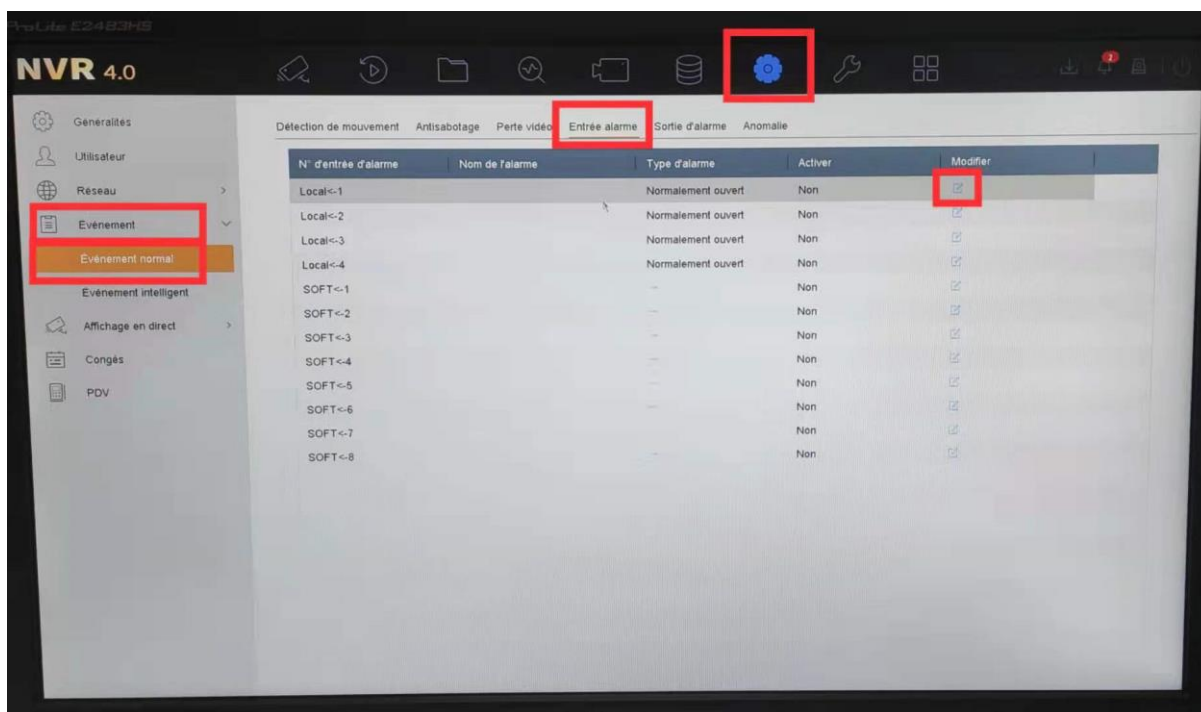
ProLite E2483HS

NVR 4.0

Généralités
Utilisateur
Réseau
Événement
Événement normal
Événement intelligent
Affichage en direct
Congés
PDV

Détection de mouvement Antisabotage Perte vidéo Entrée alarme Sortie d'alarme Anomalie

| N° d'entrée d'alarme | Nom de l'alarme | Type d'alarme | Activer | Modifier |
|---|---|---|---|---|
| Local<-1 | | Normalement ouvert | Non | |
| Local<-2 | | Normalement ouvert | Non | |
| Local<-3 | | Normalement ouvert | Non | |
| Local<-4 | | Normalement ouvert | Non | |
| SOFT<-1 | | — | Non | |
| SOFT<-2 | | — | Non | |
| SOFT<-3 | | — | Non | |
| SOFT<-4 | | — | Non | |
| SOFT<-5 | | — | Non | |
| SOFT<-6 | | — | Non | |
| SOFT<-7 | | | Non | |
| SOFT<-8 | | — | Non | |